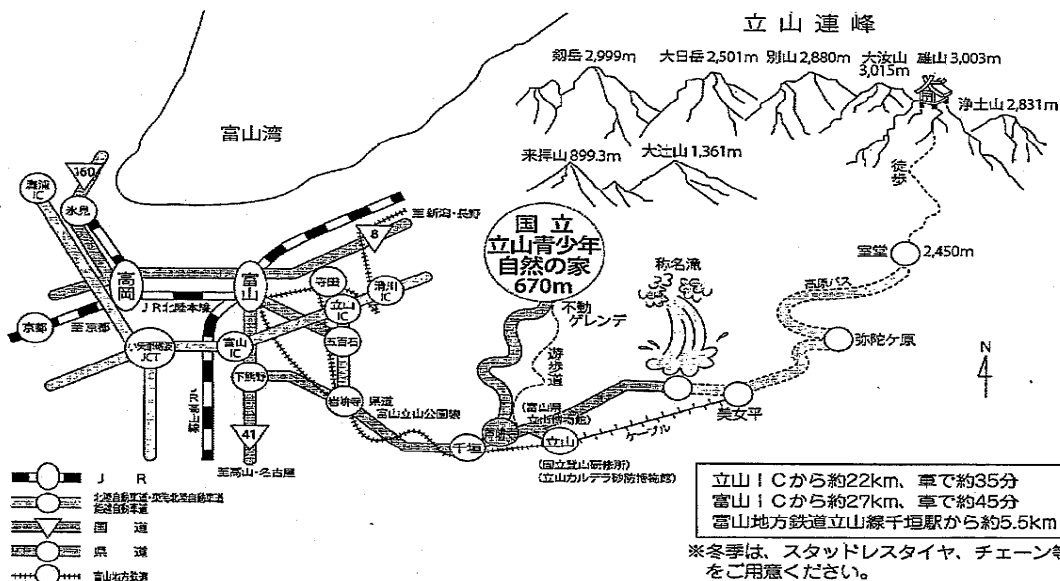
立山連峰

剱岳 2,999m　大日岳 2,501m　別山 2,880m　大汝山 3,015m　雄山 3,003m　浄土山 2,831m

来拝山 899.3m　大辻山 1,361m

富山湾

160

氷見

IC

至新潟・長野

8

国立立山青少年自然の家 670m

称名滝

徒歩

室堂　2,450m

高原バス

弥陀ケ原

N

美女平

ケーブル

立山

千垣

不動ゲレンデ

遊歩道

(富山県立山博物館)

(国立登山研修所)
(立山カルデラ砂防博物館)

県道 富山立山公園線

岩峅寺

五百石

下段

寺田

立山 IC

滑川 IC

富山

富山 IC

高岡

京都

至京都

JR北陸本線

JCT

41

至高山・名古屋

J R

北陸自動車道・東海北陸自動車道

国道

県道

富山地方鉄道

立山ICから約22km、車で約35分
富山ICから約27km、車で約45分
富山地方鉄道立山線千垣駅から約5.5km

※冬季は、スタッドレスタイヤ、チェーン等をご用意ください。